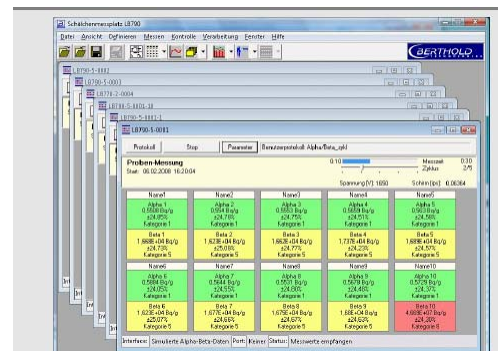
Schälchenmessplatz LB790

Datei Ansicht Definieren Messen Kontrolle Verarbeitung Fenster Hilfe

BERTHOLD

LB790-5-0002
LB790-5-0003
LB790-2-0004
LB790-5-0001-10
LB790-5-0001-1
LB790-5-0001

Protokoll Stop Parameter Benutzerprotokoll: Alpha/Beta_cpl

Proben-Messung
Start: 06.02.2008 16:20:04

0:10 Messzeit 0:30
Zyklus 2/5

Spannung [V] 1650 Schirm [ips] 0.06264

| Name1 | Name2 | Name3 | Name4 | Name5 |
|---|---|---|---|---|
| Alpha 1 0.5508 Bq/g ±24.05% Kategorie 1 | Alpha 2 0.564 Bq/g ±24.76% Kategorie 1 | Alpha 3 0.5552 Bq/g ±24.77% Kategorie 1 | Alpha 4 0.5659 Bq/g ±24.51% Kategorie 1 | Alpha 5 0.5633 Bq/g ±24.58% Kategorie 1 |
| Beta 1 1.668E+04 Bq/g ±24.73% Kategorie 5 | Beta 2 1.623E+04 Bq/g ±25.03% Kategorie 5 | Beta 3 1.662E+04 Bq/g ±24.77% Kategorie 5 | Beta 4 1.737E+04 Bq/g ±24.32% Kategorie 5 | Beta 5 1.689E+04 Bq/g ±24.57% Kategorie 5 |
| Name6 | Name7 | Name8 | Name9 | Name10 |
| Alpha 6 0.5684 Bq/g ±24.05% Kategorie 1 | Alpha 7 0.5644 Bq/g ±24.55% Kategorie 1 | Alpha 8 0.5531 Bq/g ±24.80% Kategorie 1 | Alpha 9 0.5679 Bq/g ±24.46% Kategorie 1 | Alpha 10 0.5729 Bq/g ±24.37% Kategorie 1 |
| Beta 6 1.623E+04 Bq/g ±25.07% Kategorie 5 | Beta 7 1.677E+04 Bq/g ±24.67% Kategorie 5 | Beta 8 1.675E+04 Bq/g ±24.70% Kategorie 5 | Beta 9 1.68E+04 Bq/g ±24.64% Kategorie 5 | Beta 10 4.003E+07 Bq/g ±24.57% Kategorie 5 |

Interface: Simulierte Alpha-Beta-Daten Port: Keiner Status: Messwerte empfangen